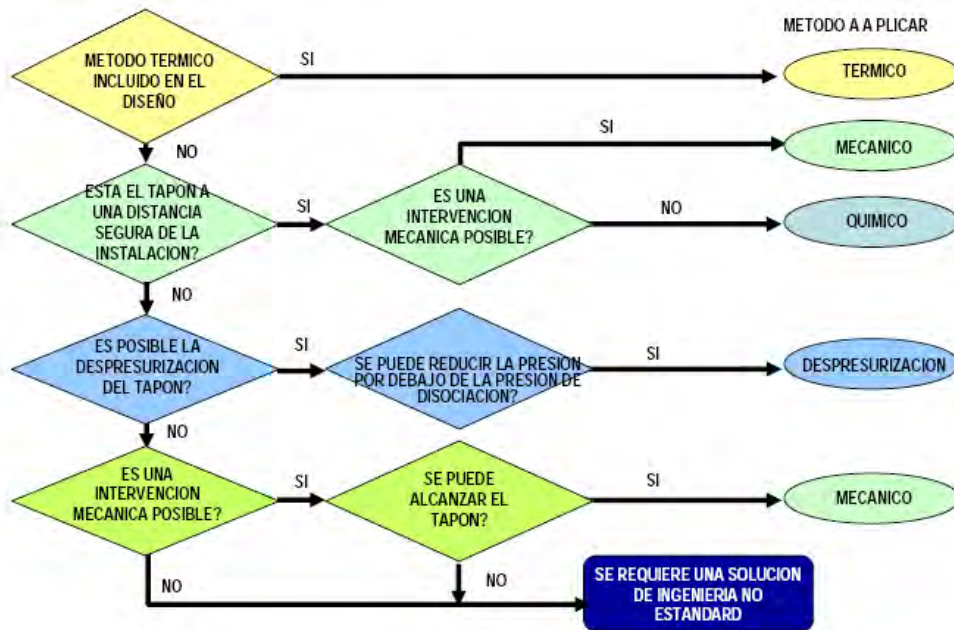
METODO A A PLICAR

METODO TERMICO INCLUIDO EN EL DISEÑO

SI

TERMICO

NO

SI

MECANICO

ESTA EL TAPON A UNA DISTANCIA SEGURA DE LA INSTALACION?

SI

ES UNA INTERVENCION MECANICA POSIBLE?

NO

QUIMICO

NO

ES POSIBLE LA DESPRESURIZACION DEL TAPON?

SI

SE PUEDE REDUCIR LA PRESION POR DEBAJO DE LA PRESION DE DISOCIACION?

SI

DESPRESURIZACION

NO

ES UNA INTERVENCION MECANICA POSIBLE?

SI

SE PUEDE ALCANZAR EL TAPON?

SI

MECANICO

NO

NO

SE REQUIERE UNA SOLUCION DE INGENIERIA NO ESTANDARD